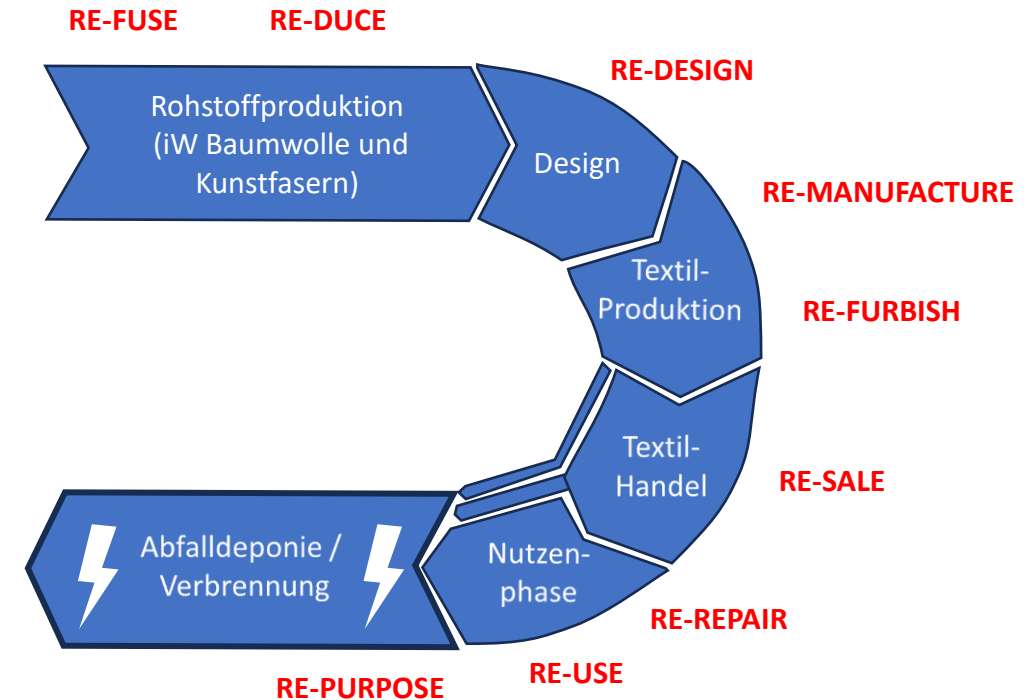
RE-FUSE RE-DUCE

Rohstoffproduktion (iW Baumwolle und Kunstfasern)

RE-DESIGN

Design

RE-MANUFACTURE

Textil-Produktion

RE-FURBISH

Textil-Handel

RE-SALE

Nutzen-phase

RE-REPAIR

Abfalldeponie / Verbrennung

RE-USE

RE-PURPOSE